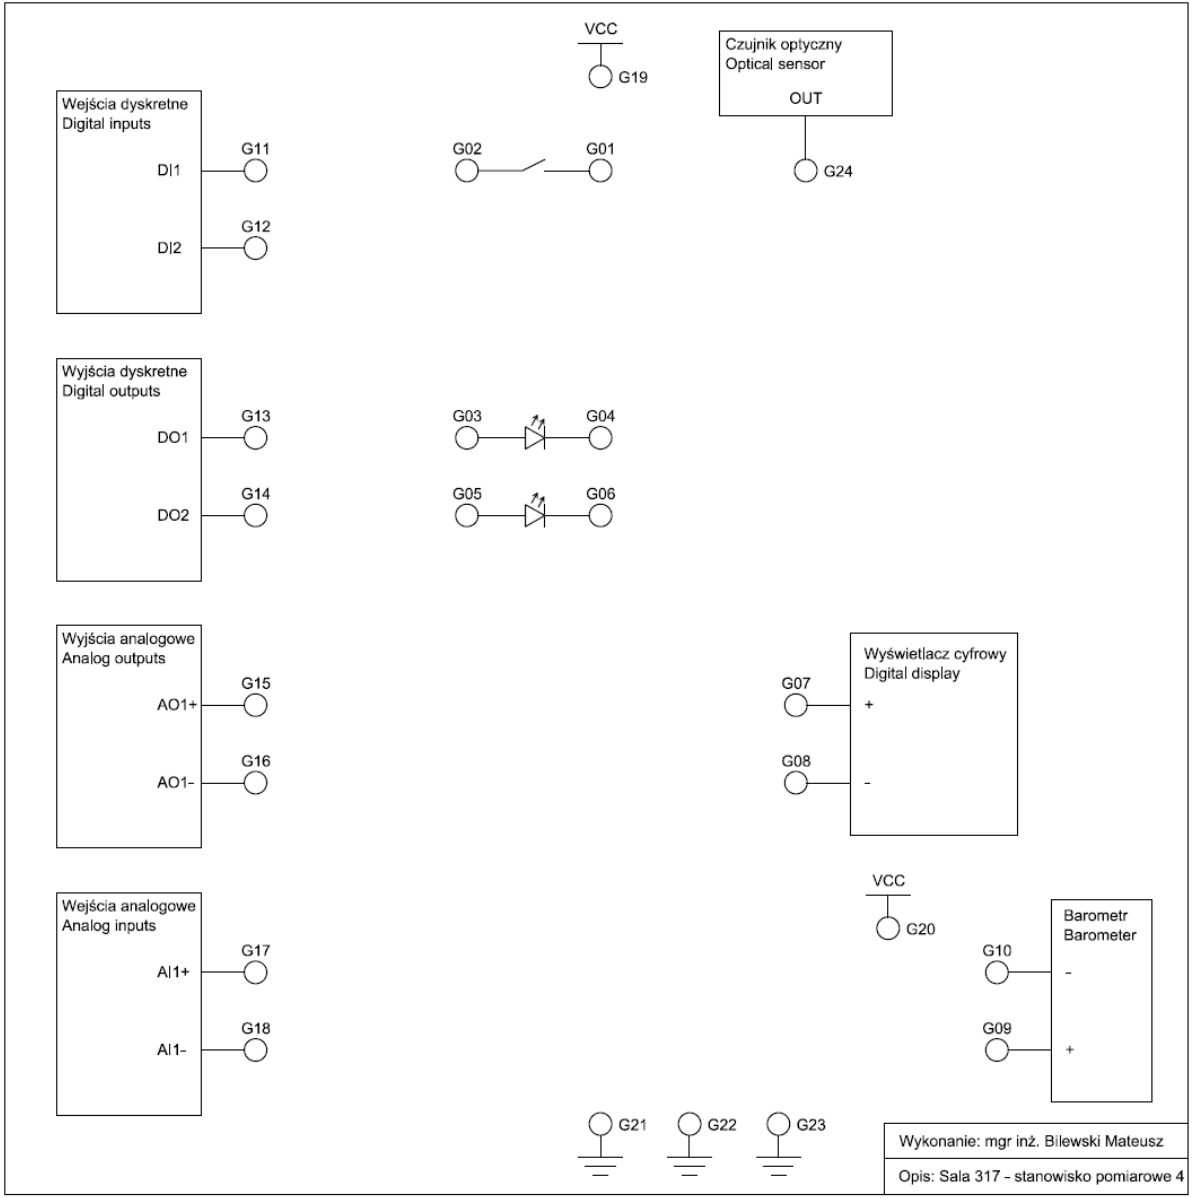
VCC

G19

Czujnik optyczny
Optical sensor

OUT

G24

Wejścia dyskretne
Digital inputs

DI1

G11

DI2

G12

G02

G01

Wyjścia dyskretne
Digital outputs

DO1

G13

DO2

G14

G03

G04

G05

G06

Wyjścia analogowe
Analog outputs

AO1+

G15

AO1-

G16

Wyświetlacz cyfrowy
Digital display

G07

+

G08

-

Wejścia analogowe
Analog inputs

AI1+

G17

AI1-

G18

VCC

G20

Barometr
Barometer

G10

-

G09

+

G21

G22

G23

Wykonanie: mgr inż. Bilewski Mateusz

Opis: Sala 317 - stanowisko pomiarowe 4